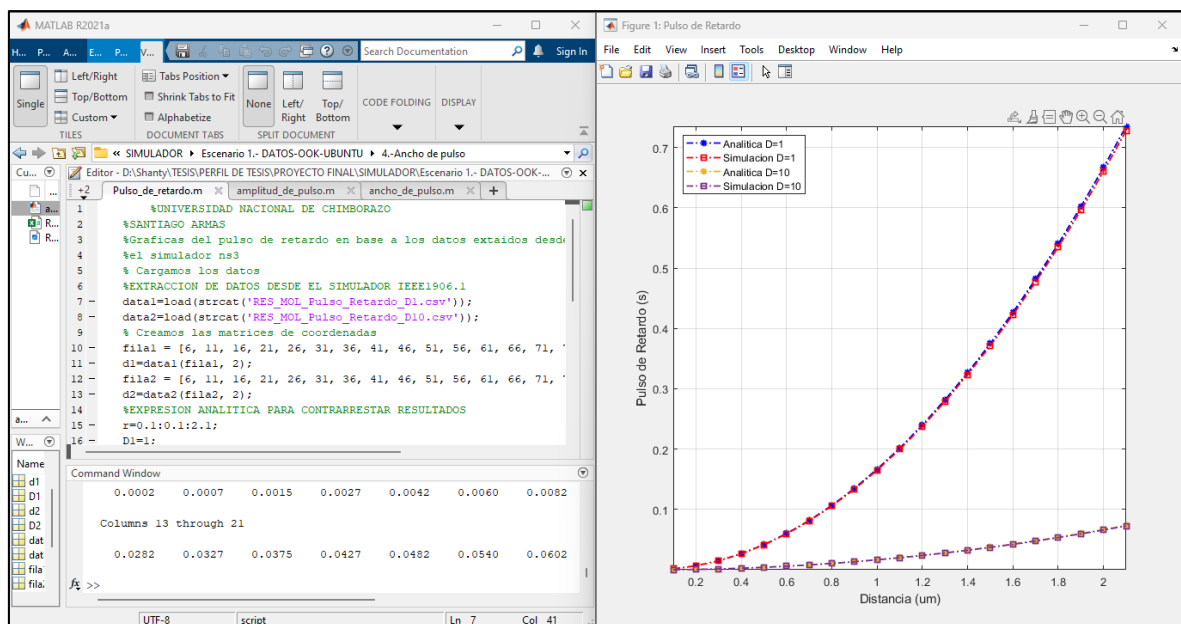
MATLAB R2021a

H... P... A... E... P... V...

Search Documentation

Sign In

Single

Left/Right

Top/Bottom

Custom ▾

TILES

Tabs Position ▾

Shrink Tabs to Fit

Alphabetize

DOCUMENT TABS

None

Left/Right

Top/Bottom

SPLIT DOCUMENT

CODE FOLDING

DISPLAY

« SIMULADOR › Escenario 1.- DATOS-OOK-UBUNTU › 4.-Ancho de pulso

Cu...

a...

R...

R...

Editor - D:\Shanty\TESIS\PERFIL DE TESIS\PROYECTO FINAL\SIMULADOR\Escenario 1.- DATOS-OOK-...

+2 Pulso_de_retardo.m × amplitud_de_pulso.m × ancho_de_pulso.m × +

1 %UNIVERSIDAD NACIONAL DE CHIMBORAZO
2 %SANTIAGO ARMAS
3 %Graficas del pulso de retardo en base a los datos extaidos desd
4 %el simulador ns3
5 % Cargamos los datos
6 %EXTRACCION DE DATOS DESDE EL SIMULADOR IEEE1906.1
7 – data1=load(strcat('RES_MOL_Pulso_Retardo_D1.csv'));
8 – data2=load(strcat('RES_MOL_Pulso_Retardo_D10.csv'));
9 % Creamos las matrices de coordenadas
10 – fila1 = [6, 11, 16, 21, 26, 31, 36, 41, 46, 51, 56, 61, 66, 71,
11 – d1=data1(fila1, 2);
12 – fila2 = [6, 11, 16, 21, 26, 31, 36, 41, 46, 51, 56, 61, 66, 71,
13 – d2=data2(fila2, 2);
14 %EXPRESION ANALITICA PARA CONTRARRESTAR RESULTADOS
15 – r=0.1:0.1:2.1;
16 – D1=1;

a...

W...

Name

d1

D1

d2

D2

dat

dat

fila

fila:

Command Window

0.0002 0.0007 0.0015 0.0027 0.0042 0.0060 0.0082

Columns 13 through 21

0.0282 0.0327 0.0375 0.0427 0.0482 0.0540 0.0602

$f_x$ >>

UTF-8 script Ln 7 Col 41

Figure 1: Pulso de Retardo

File Edit View Insert Tools Desktop Window Help

Analitica D=1

Simulacion D=1

Analitica D=10

Simulacion D=10

Pulso de Retardo (s)

Distancia (um)

0.7
0.6
0.5
0.4
0.3
0.2
0.1

0.2 0.4 0.6 0.8 1 1.2 1.4 1.6 1.8 2